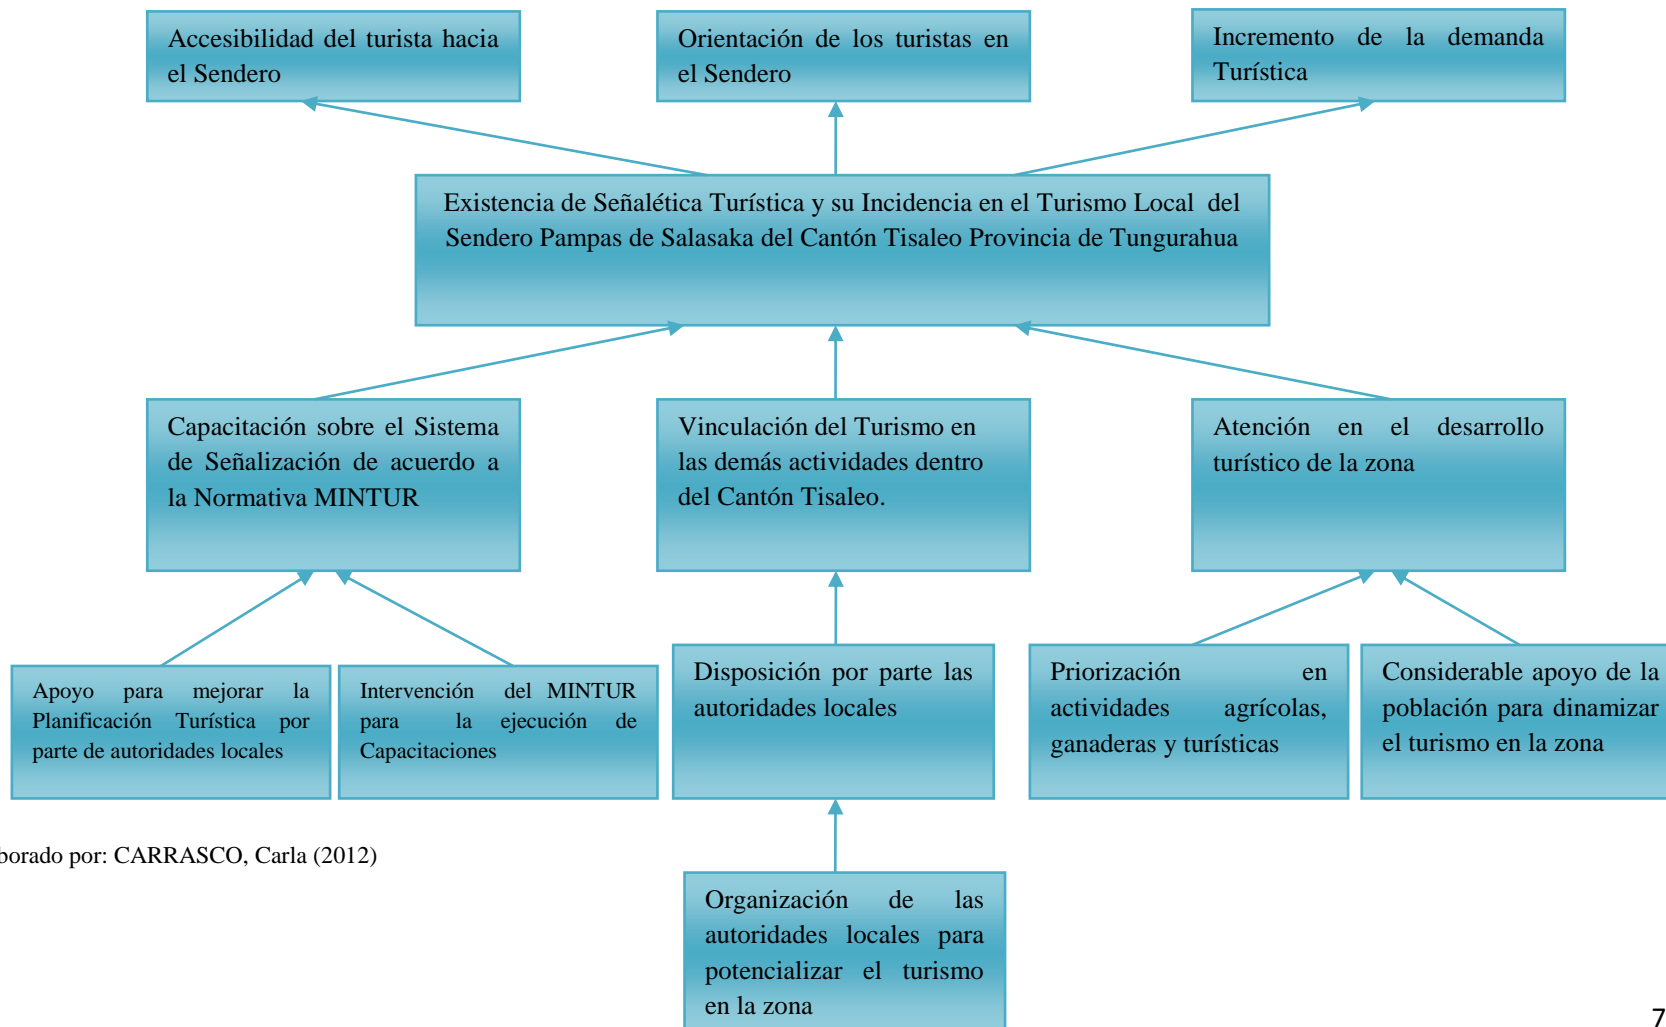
Accesibilidad del turista hacia el Sendero

Orientación de los turistas en el Sendero

Incremento de la demanda Turística

Existencia de Señalética Turística y su Incidencia en el Turismo Local del Sendero Pampas de Salasaka del Cantón Tisaleo Provincia de Tungurahua

Capacitación sobre el Sistema de Señalización de acuerdo a la Normativa MINTUR

Vinculación del Turismo en las demás actividades dentro del Cantón Tisaleo.

Atención en el desarrollo turístico de la zona

Apoyo para mejorar la Planificación Turística por parte de autoridades locales

Intervención del MINTUR para la ejecución de Capacitaciones

Disposición por parte las autoridades locales

Priorización en actividades agrícolas, ganaderas y turísticas

Considerable apoyo de la población para dinamizar el turismo en la zona

borado por: CARRASCO, Carla (2012)

Organización de las autoridades locales para potencializar el turismo en la zona

7